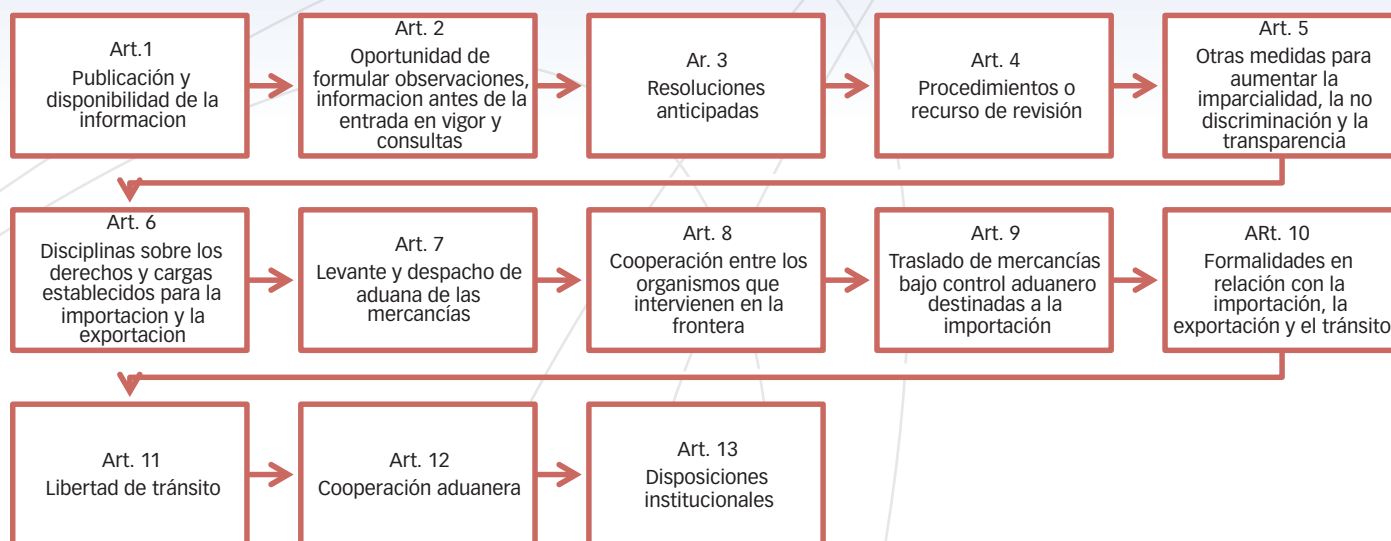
Art.1
Publicación y disponibilidad de la informacion

Art. 2
Oportunidad de formular observaciones, informacion antes de la entrada en vigor y consultas

Ar. 3
Resoluciones anticipadas

Art. 4
Procedimientos o recurso de revisión

Art. 5
Otras medidas para aumentar la imparcialidad, la no discriminación y la transparencia

Art. 6
Disciplinas sobre los derechos y cargas establecidos para la importacion y la exportacion

Art. 7
Levante y despacho de aduana de las mercancías

Art. 8
Cooperación entre los organismos que intervienen en la frontera

Art. 9
Traslado de mercancías bajo control aduanero destinadas a la importación

ARt. 10
Formalidades en relación con la importación, la exportación y el tránsito

Art. 11
Libertad de tránsito

Art. 12
Cooperación aduanera

Art. 13
Disposiciones institucionales